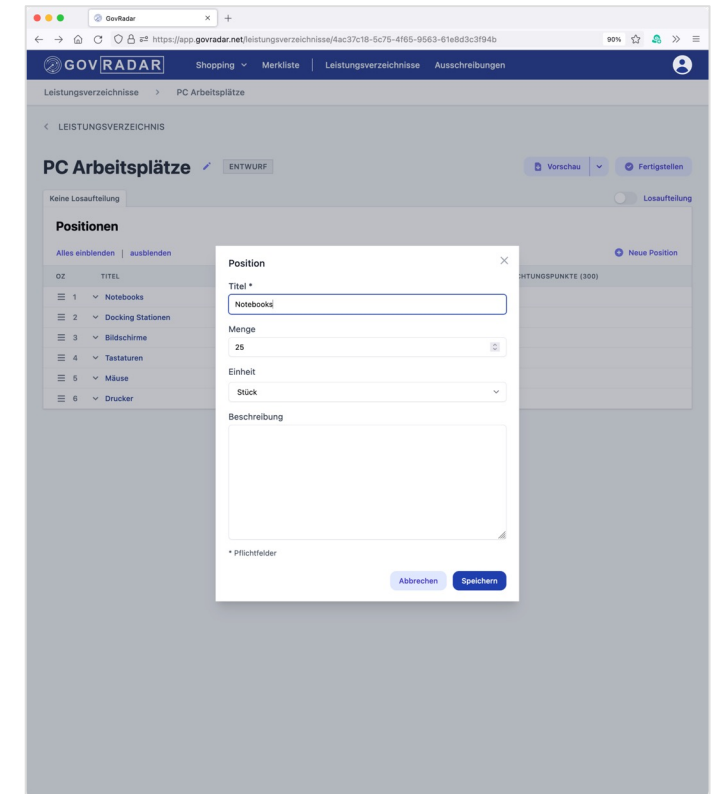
GovRadar

https://app.govradar.net/leistungsverzeichnisse/4ac37c18-5c75-4f65-9563-61e8d3c3f94b

90%

GOV RADAR Shopping Merkliste Leistungsverzeichnisse Ausschreibungen

Leistungsverzeichnisse > PC Arbeitsplätze

< LEISTUNGSVERZEICHNIS

PC Arbeitsplätze ENTWURF

Vorschau Fertigstellen

Keine Losaufteilung

Losaufteilung

Positionen

Alles einblenden | ausblenden

Neue Position

OZ TITEL

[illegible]HTUNGSPUNKTE (300)

1 Notebooks
2 Docking Stationen
3 Bildschirme
4 Tastaturen
5 Mäuse
6 Drucker

Position

Titel *

Notebooks

Menge

25

Einheit

Stück

Beschreibung

* Pflichtfelder

Abbrechen Speichern